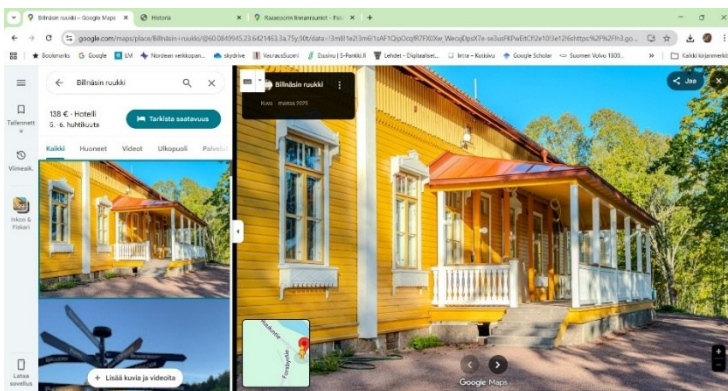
Billnäsin ruukki - Google Maps | Historia | Raaseporin linnanruunut - Fo... | +

google.com/maps/place/Billnäsin+ruukki/@60.0849945,23.6421463,3a,75y,90t/data=!3m8!1e2!3m6!1sAF1QipOcqfR7FKlXe_WecqDpdX7e-se3usFKPwEtCf!2e10!3e12!6shttps%2F%2Flh3.go...

Bookmarks | Google | UM | Nordean verkkopan... | skydrive | VeroxsSuomi | Duunu | 5-Pankki.fi | Lehdet - Digilaaksot... | Intra - Koskovu | Google Scholar | Suomen Volvo 1800... | Kaikki kirjanmerkit

Billnäsin ruukki

138 € · Hotelli
6.–6. huhtikuuta
Tarkista saatavuus

Kaikki | Huoneet | Videot | Ulkopuoli | Palvelu

Tallennetut
Viimeaik.
Inkoo & Fiskari
Lataa sovellus

+ Lisää kuvia ja videoita

Billnäsin ruukki
Kuvat · maalisk 2025

Jaa

Google Maps